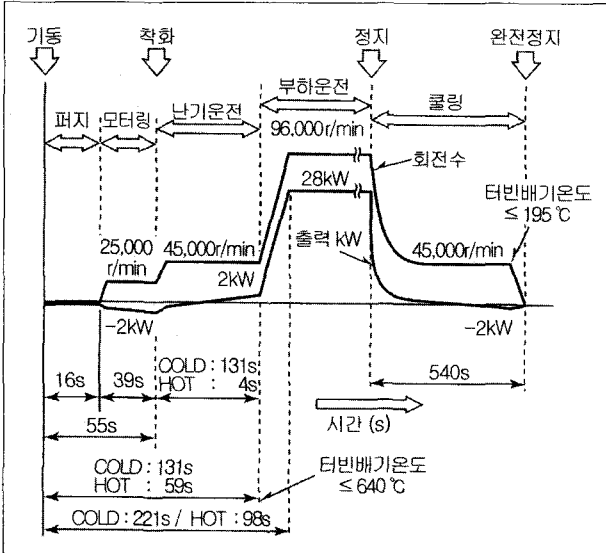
기동
착화
정지
완전정지
퍼지
모터링
난기운전
부하운전
쿨링
96,000r/min
회전수
28kW
터빈배기온도 ≤ 195 ℃
25,000 r/min
45,000r/min
2kW
출력 kW
45,000r/min
-2kW
-2kW
16s
39s
COLD : 131s
HOT : 4s
540s
55s
시간 (s)
COLD : 131s
HOT : 59s
터빈배기온도 ≤ 640 ℃
COLD : 221s / HOT : 98s